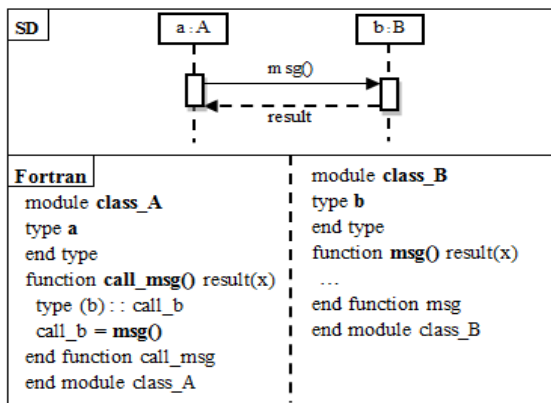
SD

a : A

b : B

msg()

result

Fortran

module **class_A**
type **a**
end type
function **call_msg()** result(x)
type (b) : : call_b
call_b = **msg()**
end function call_msg
end module class_A

module **class_B**
type **b**
end type
function **msg()** result(x)
…
end function msg
end module class_B